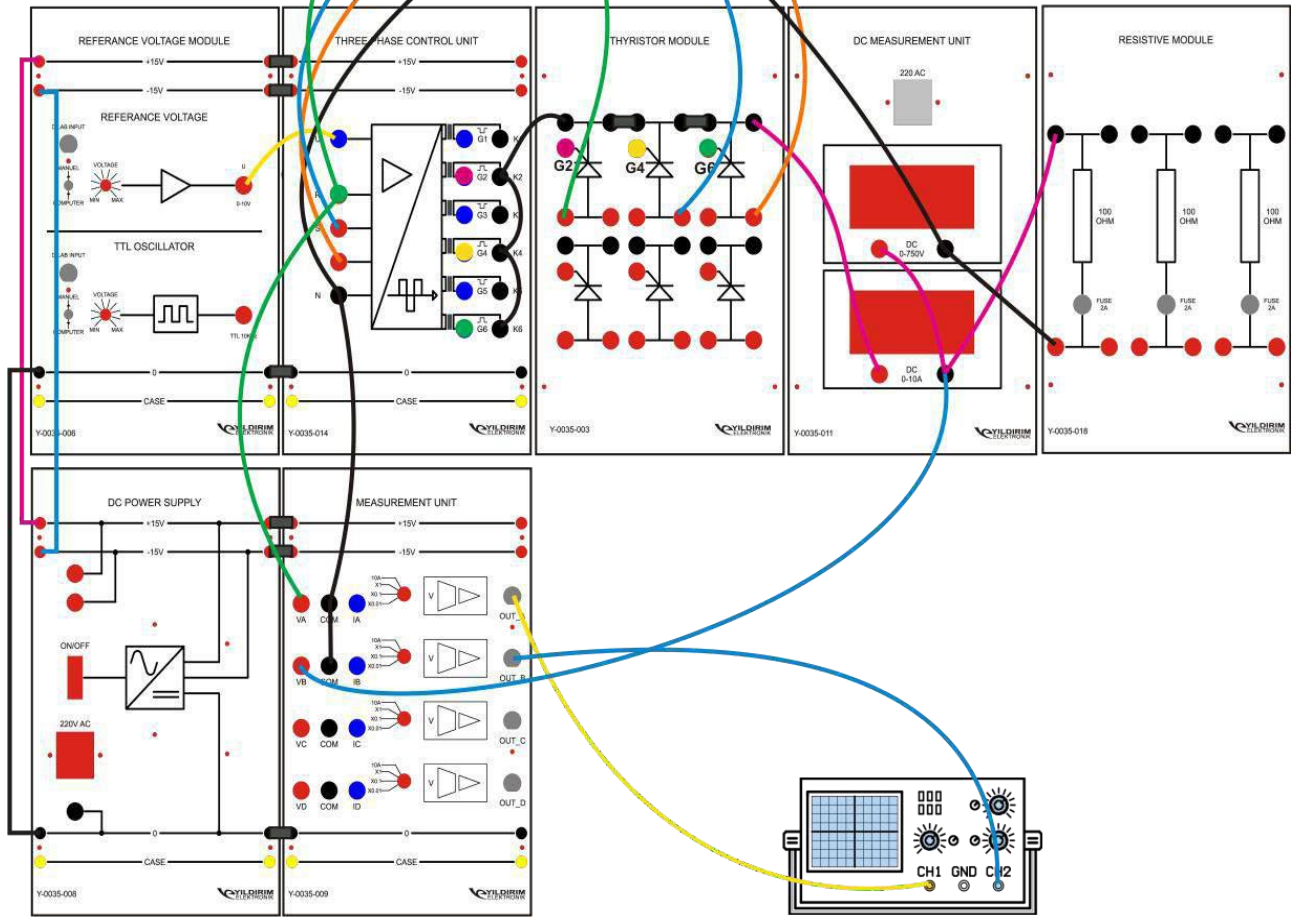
REFERANCE VOLTAGE MODULE
+15V
-15V
REFERANCE VOLTAGE
DLAB INPUT
MANUEL
COMPUTER
VOLTAGE
MIN MAX
U
0-10V
TTL OSCILLATOR
DLAB INPUT
MANUEL
COMPUTER
VOLTAGE
MIN MAX
TTL 10KHZ
0
CASE
Y-0035-006
YILDIRIM ELEKTRONIK

THREE PHASE CONTROL UNIT
+15V
-15V
G1
G2
G3
G4
G5
G6
K
K2
K
K4
K
K6
N
0
CASE
Y-0035-014
YILDIRIM ELEKTRONIK

THYRISTOR MODULE
G2
G4
G6
Y-0035-003
YILDIRIM ELEKTRONIK

DC MEASUREMENT UNIT
220 AC
DC 0-750V
DC 0-10A
Y-0035-011
YILDIRIM ELEKTRONIK

RESISTIVE MODULE
100 OHM
100 OHM
100 OHM
FUSE 2A
FUSE 2A
FUSE 2A
Y-0035-018
YILDIRIM ELEKTRONIK

DC POWER SUPPLY
+15V
-15V
ON/OFF
220V AC
0
CASE
Y-0035-008
YILDIRIM ELEKTRONIK

MEASUREMENT UNIT
+15V
-15V
VA COM IA
V
OUT_
VB COM IB
V
OUT_B
VC COM IC
V
OUT_C
VD COM ID
V
OUT_D
10A
X1
X0.1
X0.01
0
CASE
Y-0035-009
YILDIRIM ELEKTRONIK

CH1 GND CH2